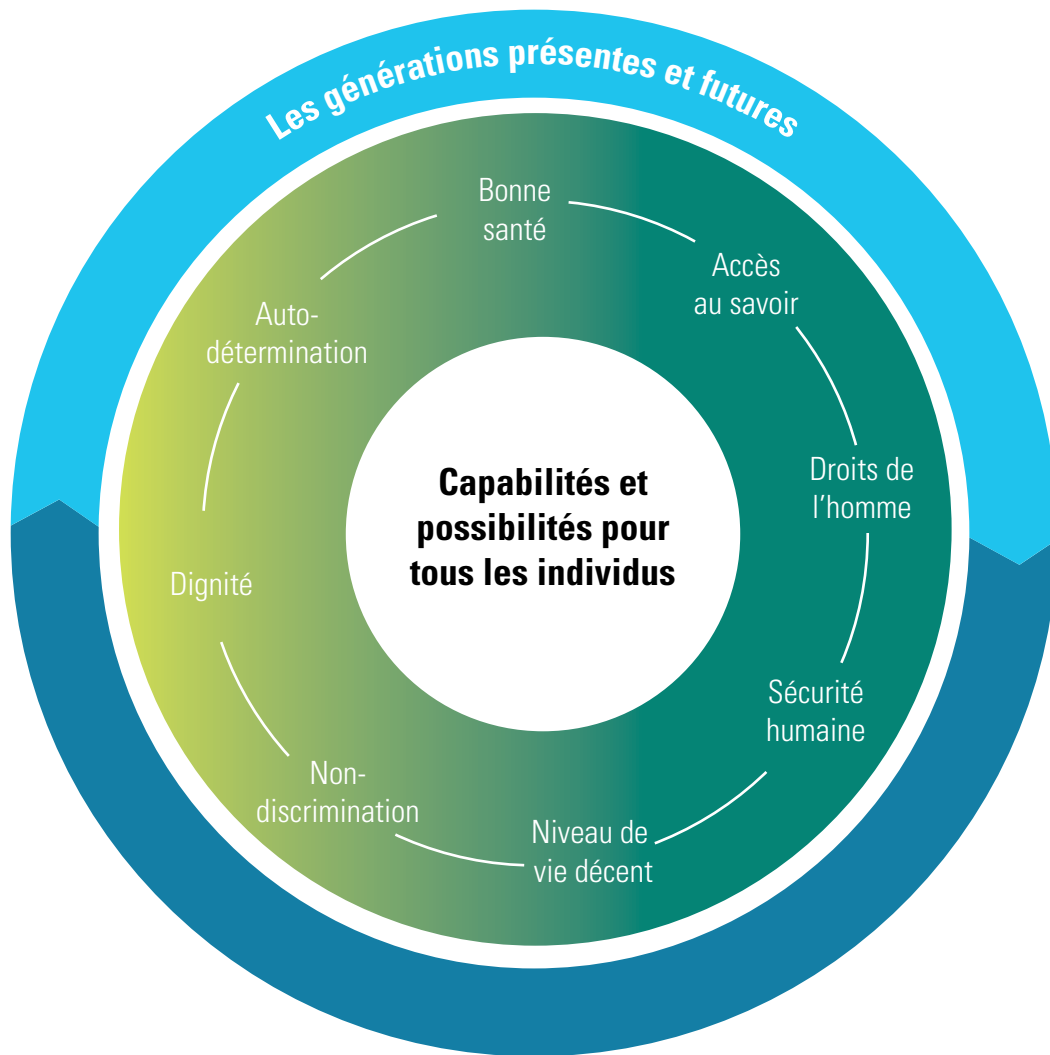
Les générations présentes et futures

Bonne santé

Accès au savoir

Droits de l'homme

Sécurité humaine

Niveau de vie décent

Non-discrimination

Dignité

Auto-détermination

Capabilités et possibilités pour tous les individus